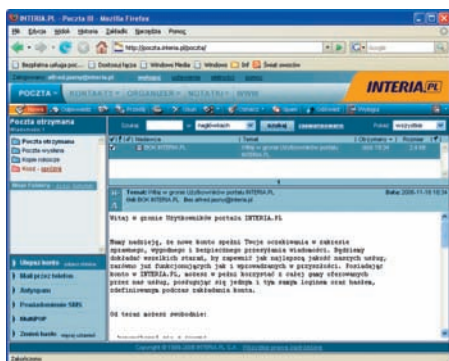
INTERIA.PL - Poczta III - Mozilla Firefox

Plik Edycja Widok Historia Zakładki Narzędzia Pomoc

http://poczta.interia.pl/poczta/

Google

Bezpłatna usługa poc... Dostosuj łącza Windows Media Windows Sklep Świat owoców

POCZTA KONTAKTY ORGANIZER NOTATKI WWW

INTERIA.PL

Poczta otrzymana

Szukaj: najdłowych szukaj

Pokaż: wszystkie

Nadawca Temat Data Rozmiar

BOK INTERIA.PL Witaj w gronie Użytkowników portalu INTERIA.PL 2.4 kB

Poczta otrzymana
Poczta wysłana
Kopie robocze
Kosz - opróżnij

Temat: Witaj w gronie Użytkowników portalu INTERIA.PL
Od: BOK INTERIA.PL

Data: 2006-11-18

Witaj w gronie Użytkowników portalu INTERIA.PL

Mamy nadzieję, że nowe konto spełni Twoje oczekiwania w zakresie sprawnego, wygodnego i bezpiecznego przesyłania wiadomości. Będziemy dokładać wszelkich starań, by zapewnić jak najlepszą jakość naszych usług, zarówno już funkcjonujących jak i wprowadzanych w przyszłości. Posiadając konto w INTERIA.PL, możesz w pełni korzystać z całej gamy oferowanych przez nas usług, posługując się tylko jednym i tym samym loginem oraz hasłem, zdefiniowanym podczas zakładania konta.

Od teraz możesz swobodnie:

Ustawienia
Mail przez telefon
Antyspam
Powiadomienie SMS
MultiPOP
Zmień konto

Copyright © 1999-2006 INTERIA.PL S.A.

Zakończono